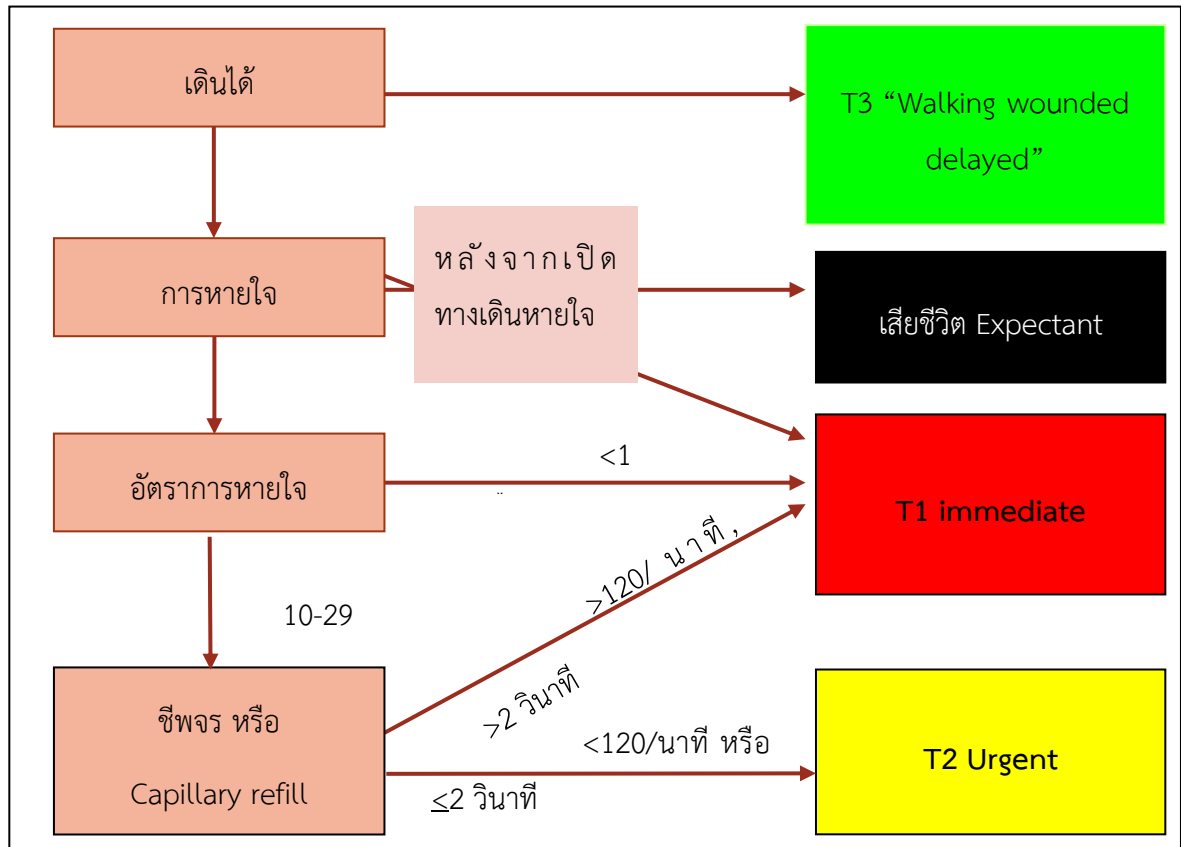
เดินได้

T3 “Walking wounded delayed”

การหายใจ

หลังจากเปิดทางเดินหายใจ

เสียชีวิต Expectant

อัตราการหายใจ

<1

T1 immediate

>120/ นาที ,

10-29

>2 วินาที

ชีพจร หรือ

Capillary refill

<120/นาที หรือ

≤2 วินาที

T2 Urgent